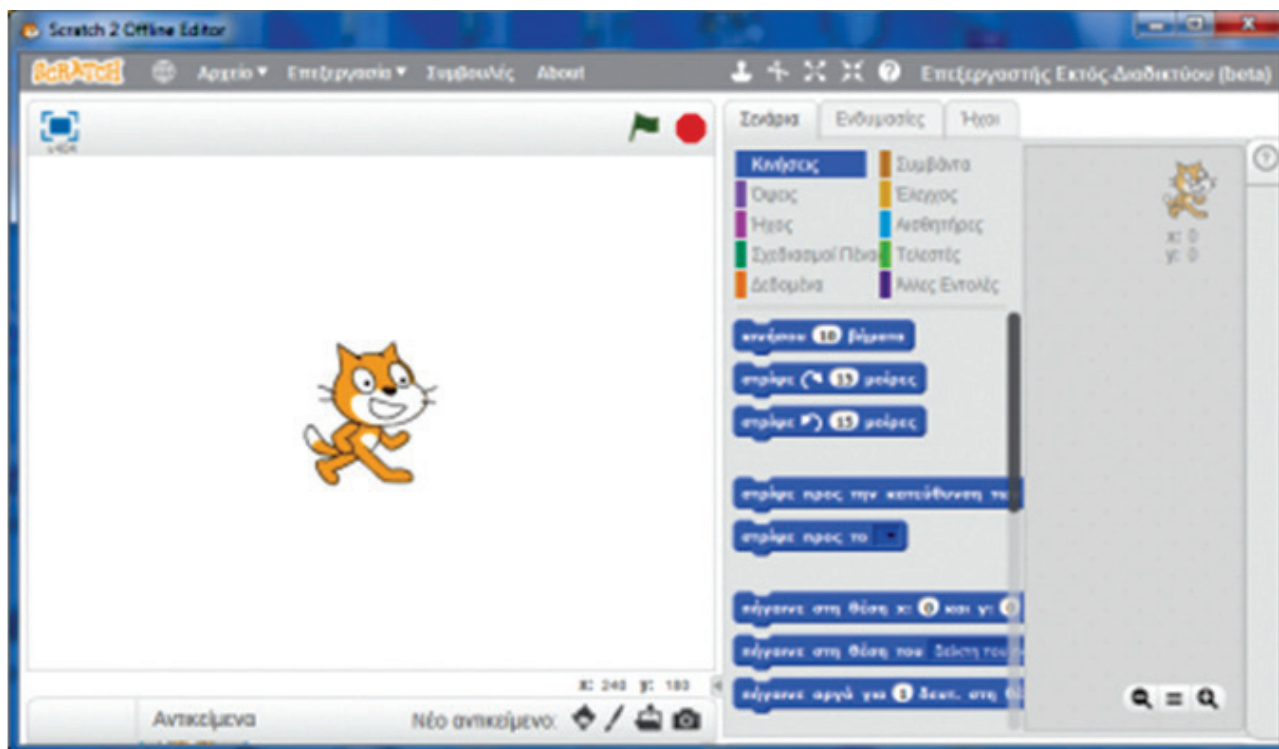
Scratch 2 Offline Editor

SCRATCH Αρχείο ▾ Επεξεργασία ▾ Συμβουλές About

Επεξεργαστής Εκτός-Διαδικτύου (beta)

v404

Σενάρια Ενδυμασίες Ήχοι

Κινήσεις
Όψεις
Ήχος
Σχεδιασμοί Πένα
Δεδομένα
Συμβάντα
Έλεγχος
Αισθητήρες
Τελεστές
Άλλες Εντολές

κινήσου 10 βήματα
στρίψε 15 μοίρες
στρίψε 15 μοίρες
στρίψε προς την κατεύθυνση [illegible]
στρίψε προς το
πήγαινε στη θέση x: 0 και y: 0
πήγαινε στη θέση του δείκτη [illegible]
πήγαινε αργά για 1 δευτ. στη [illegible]

x: 0
y: 0

x: 240 y: 180

Αντικείμενα
Νέο αντικείμενο: